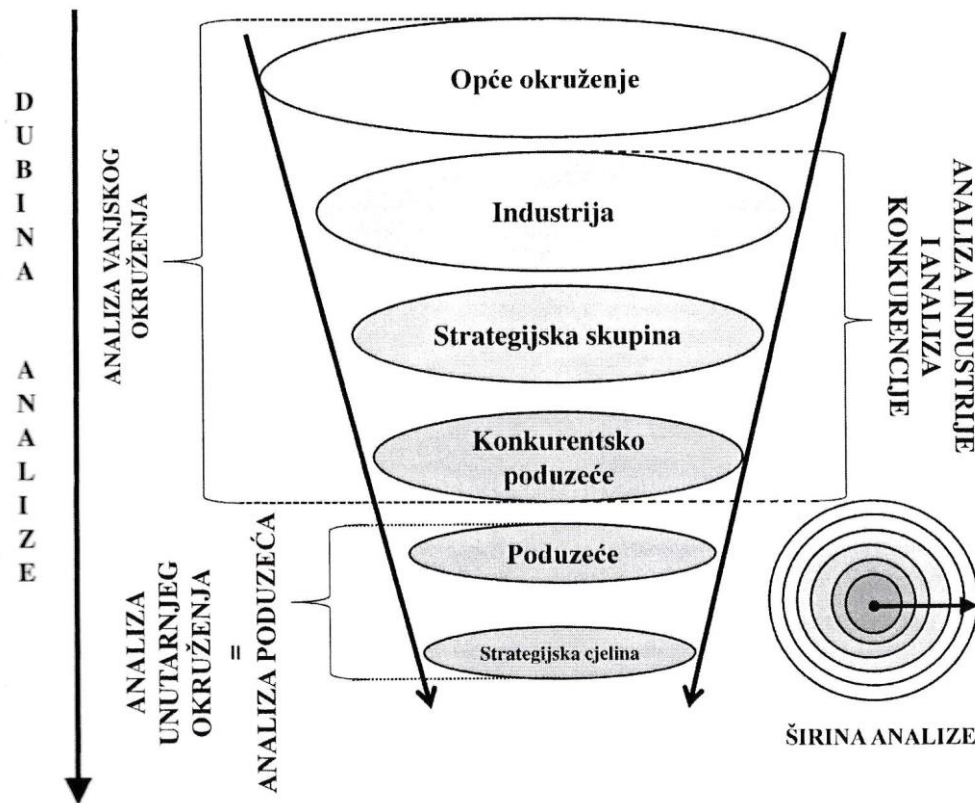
DUBINA ANALIZE

ANALIZA VANJSKOG OKRUŽENJA

Opće okruženje

Industrija

Strategijska skupina

Konkurentsko poduzeće

ANALIZA INDUSTRIJE I ANALIZA KONKURENCIJE

ANALIZA UNUTARNJEG OKRUŽENJA = ANALIZA PODUZEĆA

Poduzeće

Strategijska cjelina

ŠIRINA ANALIZE